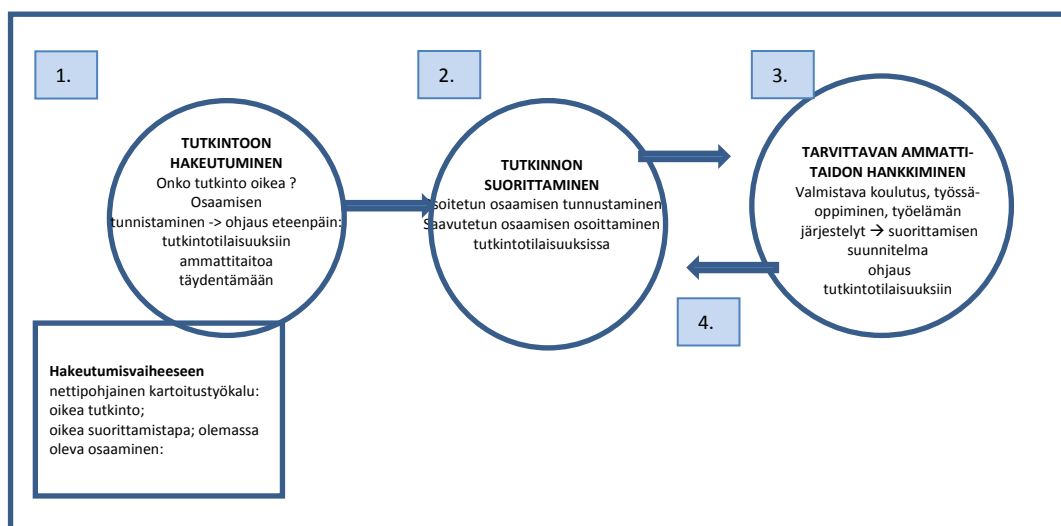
1.

2.

3.

TUTKINTOON HAKEUTUMINEN
Onko tutkinto oikea ?
Osaamisen tunnistaminen -> ohjaus eteenpäin:
tutkintotilaisuuksiin
ammattitaitoa täydentämään

TUTKINNON SUORITTAMINEN
soitetun osaamisen tunnustaminen
Saavutetun osaamisen osoittaminen tutkintotilaisuuksissa

TARVITTAVAN AMMATTITAIDON HANKKIMINEN
Valmistava koulutus, työssäoppiminen, työelämän järjestelyt → suorittamisen suunnitelma
ohjaus tutkintotilaisuuksiin

4.

Hakeutumisvaiheeseen
nettipohjainen kartoitustyökalu:
oikea tutkinto;
oikea suorittamistapa; olemassa oleva osaaminen: